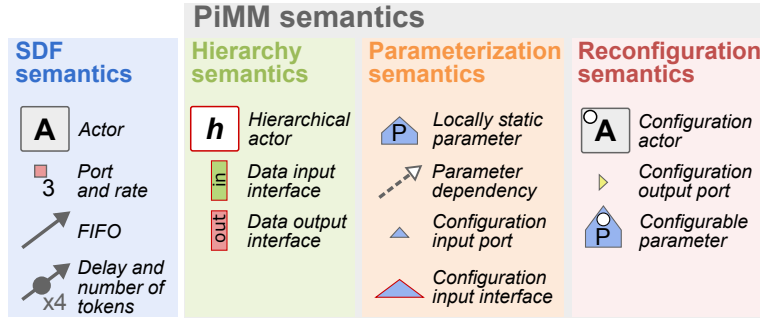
PiMM semantics

SDF semantics

A Actor

3 Port and rate

FIFO

x4 Delay and number of tokens

Hierarchy semantics

h Hierarchical actor

in Data input interface

out Data output interface

Parameterization semantics

P Locally static parameter

Parameter dependency

Configuration input port

Configuration input interface

Reconfiguration semantics

A Configuration actor

Configuration output port

P Configurable parameter